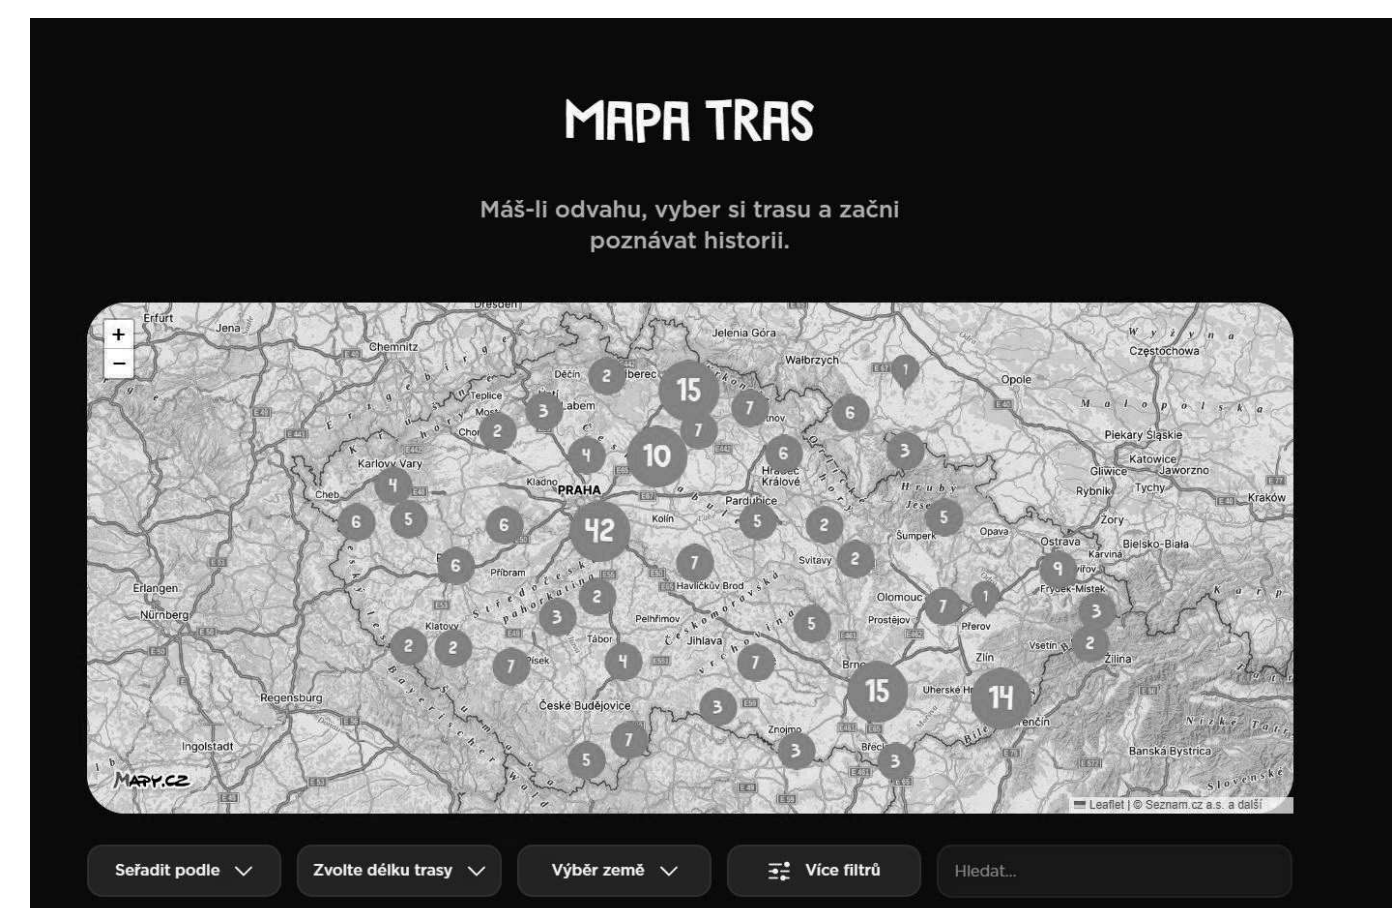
MAPA TRAS

Máš-li odvahu, vyber si trasu a začni poznávat historii.

+
−
Dresden
Erfurt
Jena
Chemnitz
Jelenia Góra
Wałbrzych
Częstochowa
Opole
Děčín
2
berec
15
Teplice
Most
Labem
3
7
6
1
Cho
2
7
Hradec Králové
6
3
Piekary Śląskie
Karlovy Vary
4
10
Katowice
Gliwice
Jaworzno
Rybnik
Tychy
Kraków
Cheb
4
Kladno
PRAHA
Pardubice
6
5
6
42
Kolín
5
2
Šumperk
5
Opava
Ostrava
Karviná
Żory
Bielsko-Biała
6
Příbram
7
Havlíčkův Brod
Svitavy
2
9
Erlangen
Frýdek-Místek
Nürnberg
2
Olomouc
7
1
3
Klatovy
3
Pelhřimov
Prostějov
Přerov
2
2
Tábor
Jihlava
5
Vsetín
2
7
Písek
4
7
Zlín
Žilina
Brno
15
Uherské Hr
14
Regensburg
České Budějovice
3
renčín
7
Znojmo
Ingolstadt
3
Břeclav
3
Banská Bystrica
5
MAPY.CZ
Leaflet | © Seznam.cz a.s. a další

Seřadit podle
Zvolte délku trasy
Výběr země
Více filtrů
Hledat...